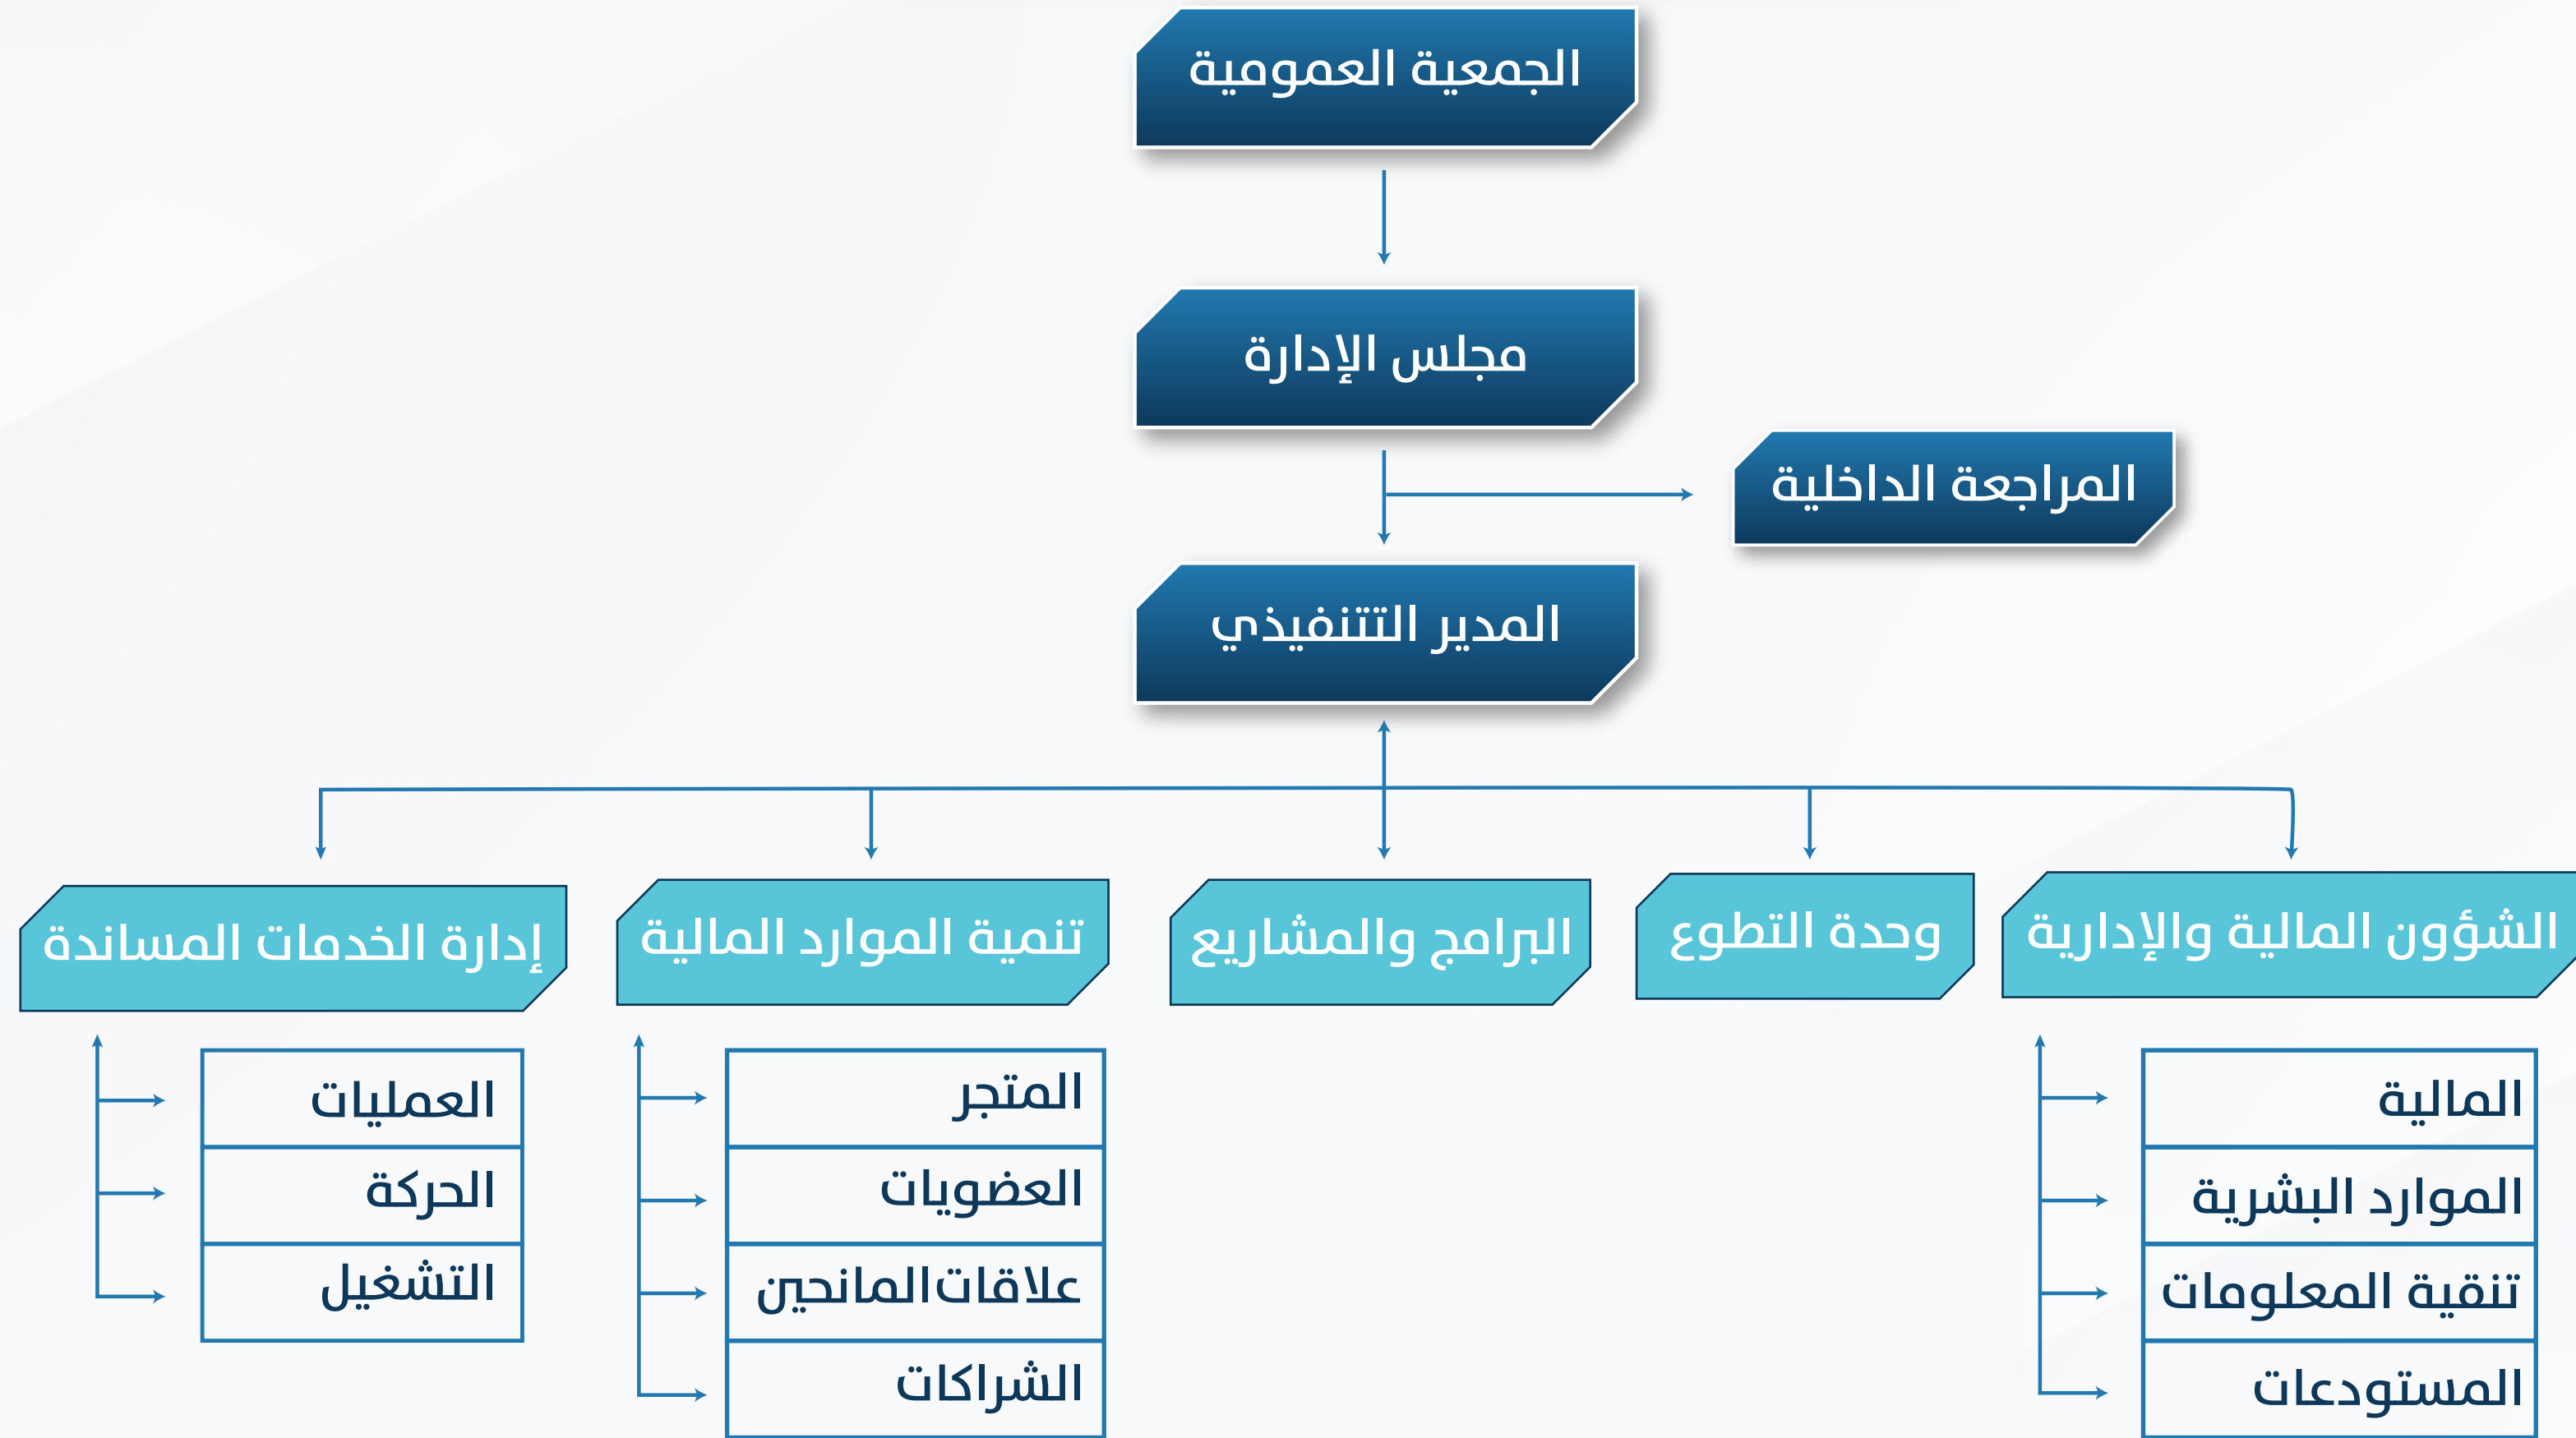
الجمعية العمومية

مجلس الإدارة

المراجعة الداخلية

المدير التنفيذي

الشؤون المالية والإدارية

وحدة التطوع

البرامج والمشاريع

تنمية الموارد المالية

إدارة الخدمات المساندة

المالية
الموارد البشرية
تنقية المعلومات
المستودعات

المتجر
العضويات
علاقاتالمانحين
الشراكات

العمليات
الحركة
التشغيل